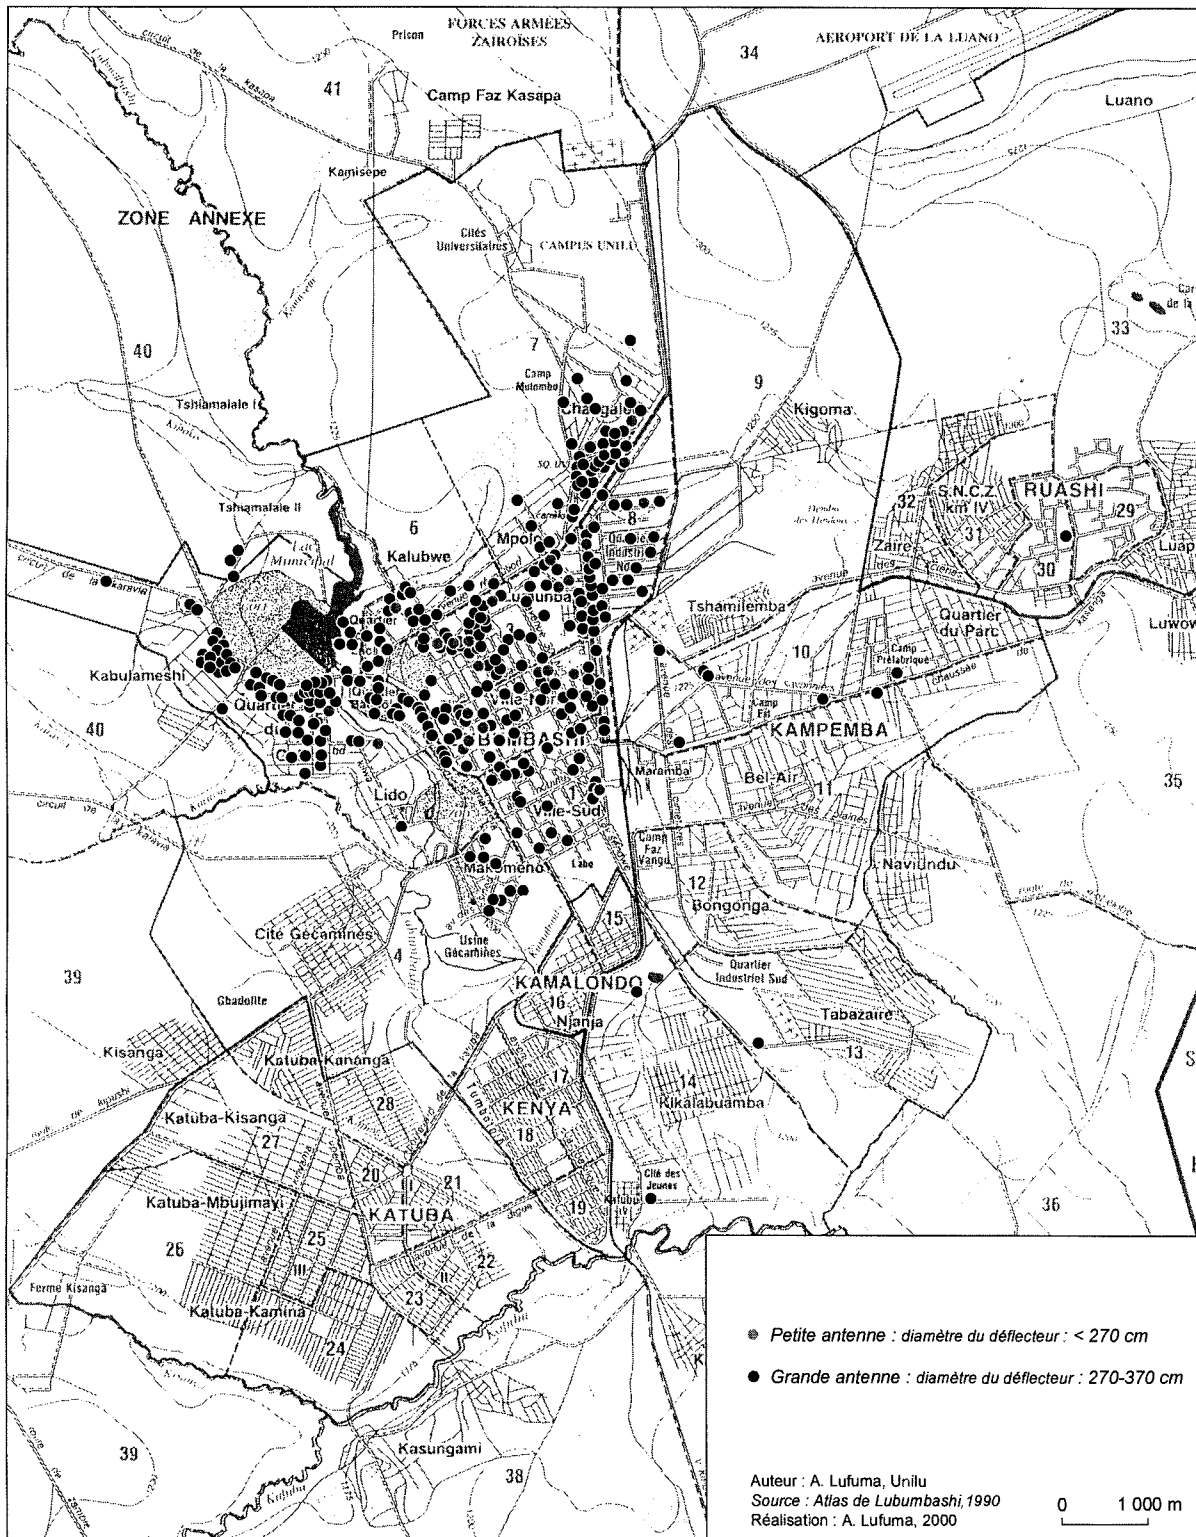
FORCES ARMÉES ZAIROÏSES
Prison
AEROPORT DE LA LUANO
34
41
Camp Faz Kasapa
Luano
Kamisepe
ZONE ANNEXE
Cités Universitaires
CAMPUS UNILU
33
40
7
Camp Mulombo
9
Tshiamalale I
Chengalele
Kigoma
Tshamalale II
6
8
32
S.N.C.Z km IV
RUASHI
29
31
Kalubwe
Mpolo
Zaire
30
Lumumba
Tshamilemba
Quartier
Quartier du Parc
Kabulameshi
10
Camp Prélabrique
Quartier
KAMPEMBA
40
Ville
Marama
Bel-Air
35
Lido
11
Ville-Sud
Camp Faz Vangu
Makomeno
Labe
Naviundu
12
Bongonga
Cité Gécamines
15
Usine Gécamines
4
39
Quartier Industriel Sud
KAMALONDO
Gbadolite
16
Njanja
Tabazaire
Kisanga
Katuba-Kananga
13
14
17
Rikalabuamba
28
KENYA
Katuba-Kisanga
27
18
20
21
Cité des Jeunes
Katuba-Mbujimayi
KATUBA
19
36
26
25
22
Ferme Kisanga
23
Katuba-Kamina
24
Kasungami
39
38
Petite antenne : diamètre du déflecteur : < 270 cm
Grande antenne : diamètre du déflecteur : 270-370 cm
Auteur : A. Lufuma, Unilu
Source : Atlas de Lubumbashi,1990
Réalisation : A. Lufuma, 2000
0 1 000 m